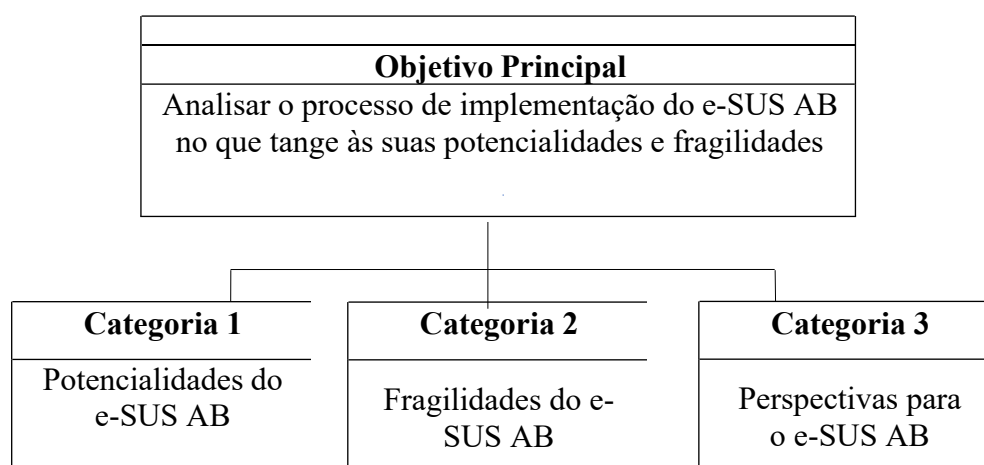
Objetivo Principal

Analisar o processo de implementação do e-SUS AB no que tange às suas potencialidades e fragilidades

Categoria 1

Potencialidades do e-SUS AB

Categoria 2

Fragilidades do e-SUS AB

Categoria 3

Perspectivas para o e-SUS AB